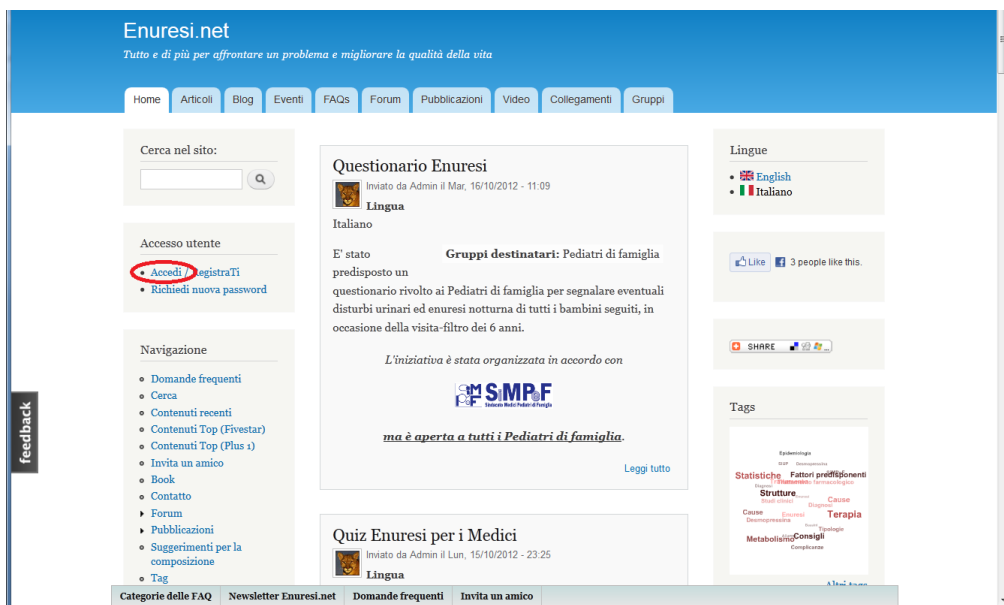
Enuresi.net

Tutto e di più per affrontare un problema e migliorare la qualità della vita

Home | Articoli | Blog | Eventi | FAQs | Forum | Pubblicazioni | Video | Collegamenti | Gruppi

Cerca nel sito:

Accesso utente

- Accedi / RegistraTi
- Richiedi nuova password

Navigazione

- Domande frequenti
- Cerca
- Contenuti recenti
- Contenuti Top (Fivestar)
- Contenuti Top (Plus 1)
- Invita un amico
- Book
- Contatto
- Forum
- Pubblicazioni
- Suggerimenti per la composizione
- Tag

feedback

Questionario Enuresi

Inviato da Admin il Mar, 16/10/2012 - 11:09

Lingua

Italiano

E' stato predisposto un

Gruppi destinatari: Pediatri di famiglia

questionario rivolto ai Pediatri di famiglia per segnalare eventuali disturbi urinari ed enuresi notturna di tutti i bambini seguiti, in occasione della visita-filtro dei 6 anni.

L'iniziativa è stata organizzata in accordo con

SiMPeF Sindacato Medici Pediatri di Famiglia

ma è aperta a tutti i Pediatri di famiglia.

Leggi tutto

Quiz Enuresi per i Medici

Inviato da Admin il Lun, 15/10/2012 - 23:25

Lingua

Lingue

- English
- Italiano

Like 3 people like this.

SHARE

Tags

Epidemiologia Statistiche Fattori predisponenti Trattamento farmacologico Strutture Studi clinici Cause Terapia Enuresi Desmopressina Diagnosi Tipologie Metabolismo Consigli Complicanze

Altri tags

Categorie delle FAQ | Newsletter Enuresi.net | Domande frequenti | Invita un amico